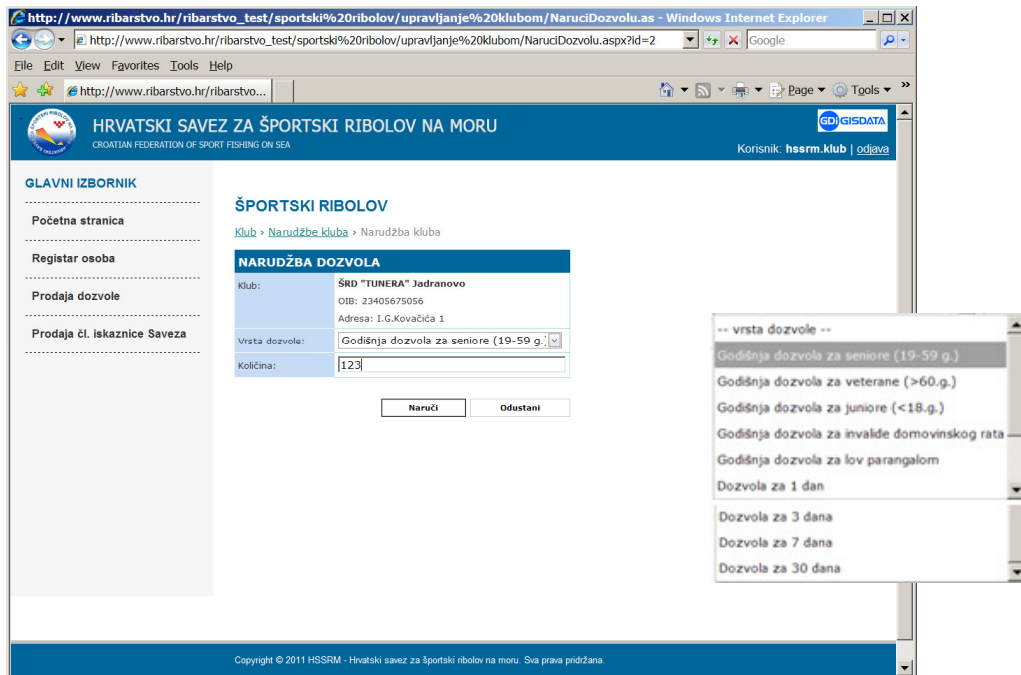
http://www.ribarstvo.hr/ribarstvo_test/sportski%20ribolov/upravljanje%20klubom/NaruciDozvolu.as - Windows Internet Explorer

http://www.ribarstvo.hr/ribarstvo_test/sportski%20ribolov/upravljanje%20klubom/NaruciDozvolu.aspx?id=2

Google

File Edit View Favorites Tools Help

http://www.ribarstvo.hr/ribarstvo...

Page ▾ Tools ▾

HRVATSKI SAVEZ ZA ŠPORTSKI RIBOLOV NA MORU
CROATIAN FEDERATION OF SPORT FISHING ON SEA

GDi GISDATA

Korisnik: hssrm.klub | odjava

GLAVNI IZBORNIK

Početna stranica

Registar osoba

Prodaja dozvole

Prodaja čl. iskaznice Saveza

ŠPORTSKI RIBOLOV

Klub › Narudžbe kluba › Narudžba kluba

NARUDŽBA DOZVOLA

| Klub: | ŠRD "TUNERA" Jadranovo<br>OIB: 23405675056<br>Adresa: I.G.Kovačića 1 |
|---|---|
| Vrsta dozvole: | Godišnja dozvola za seniore (19-59 g.) |
| Količina: | 123 |

Naruči Odustani

-- vrsta dozvole --
Godišnja dozvola za seniore (19-59 g.)
Godišnja dozvola za veterane (>60.g.)
Godišnja dozvola za juniore (<18.g.)
Godišnja dozvola za invalide domovinskog rata
Godišnja dozvola za lov parangalom
Dozvola za 1 dan
Dozvola za 3 dana
Dozvola za 7 dana
Dozvola za 30 dana

Copyright © 2011 HSSRM - Hrvatski savez za športski ribolov na moru. Sva prava pridržana.